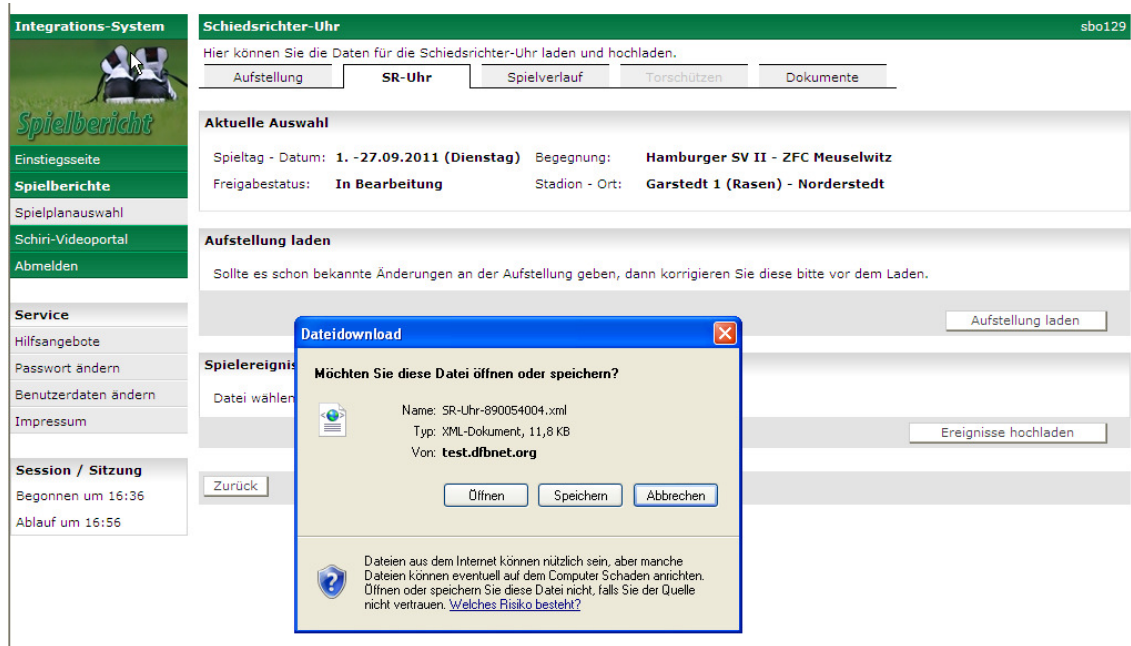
Integrations-System

Spielbericht

Einstiegsseite
Spielberichte
Spielplanauswahl
Schiri-Videoportal
Abmelden

Service
Hilfsangebote
Passwort ändern
Benutzerdaten ändern
Impressum

Session / Sitzung
Begonnen um 16:36
Ablauf um 16:56

Schiedsrichter-Uhr
sbo129

Hier können Sie die Daten für die Schiedsrichter-Uhr laden und hochladen.

Aufstellung
SR-Uhr
Spielverlauf
Torschützen
Dokumente

Aktuelle Auswahl

Spieltag - Datum: 1. -27.09.2011 (Dienstag)
Begegnung: Hamburger SV II - ZFC Meuselwitz
Freigabestatus: In Bearbeitung
Stadion - Ort: Garstedt 1 (Rasen) - Norderstedt

Aufstellung laden

Sollte es schon bekannte Änderungen an der Aufstellung geben, dann korrigieren Sie diese bitte vor dem Laden.

Aufstellung laden

Spielereignis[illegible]

Datei wählen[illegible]

Ereignisse hochladen

Zurück

Dateidownload

Möchten Sie diese Datei öffnen oder speichern?

Name: SR-Uhr-890054004.xml
Typ: XML-Dokument, 11,8 KB
Von: test.dfbnet.org

Öffnen
Speichern
Abbrechen

Dateien aus dem Internet können nützlich sein, aber manche Dateien können eventuell auf dem Computer Schaden anrichten. Öffnen oder speichern Sie diese Datei nicht, falls Sie der Quelle nicht vertrauen. Welches Risiko besteht?